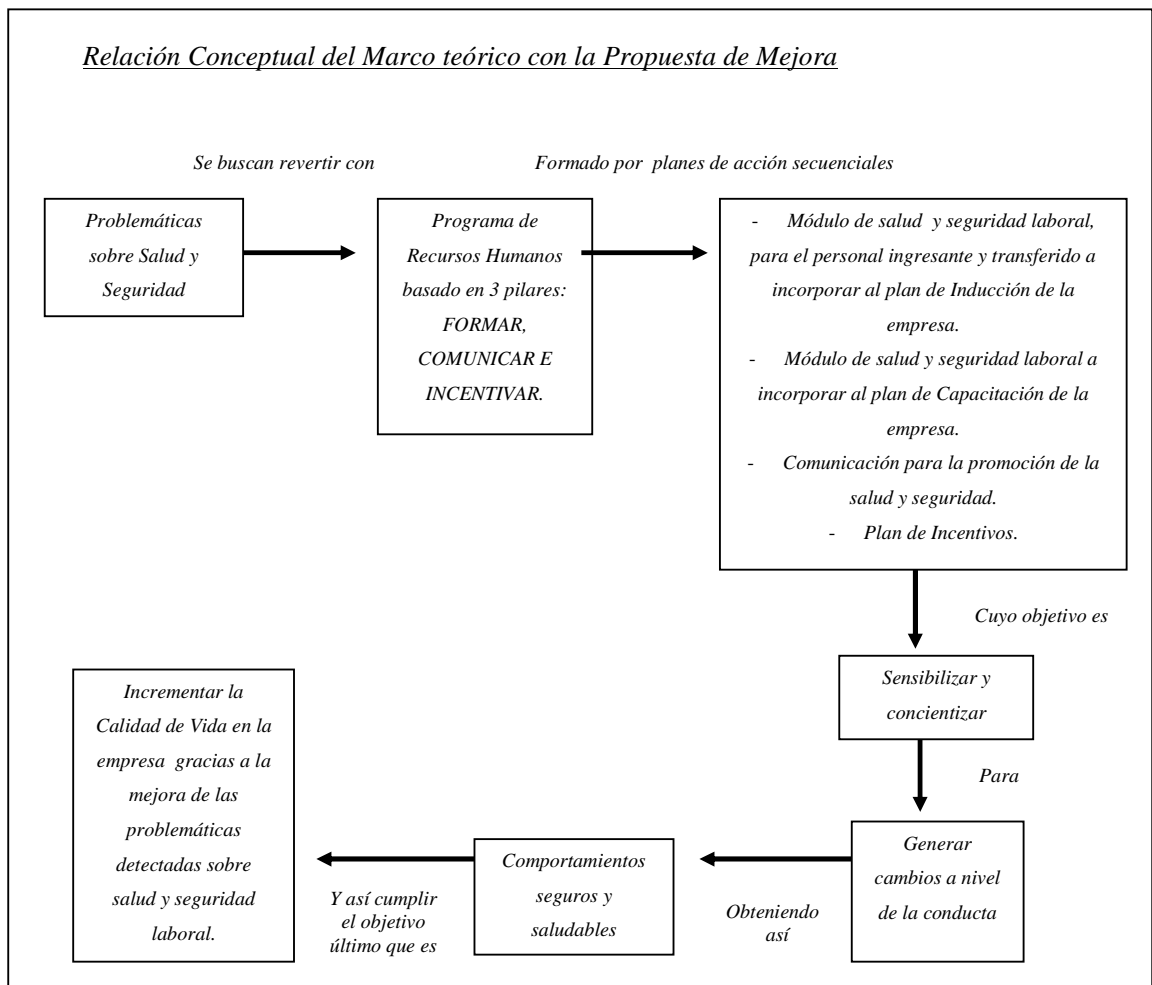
Relación Conceptual del Marco teórico con la Propuesta de Mejora

Se buscan revertir con

Formado por planes de acción secuenciales

Problemáticas sobre Salud y Seguridad

Programa de Recursos Humanos basado en 3 pilares: FORMAR, COMUNICAR E INCENTIVAR.

- Módulo de salud y seguridad laboral, para el personal ingresante y transferido a incorporar al plan de Inducción de la empresa.
- Módulo de salud y seguridad laboral a incorporar al plan de Capacitación de la empresa.
- Comunicación para la promoción de la salud y seguridad.
- Plan de Incentivos.

Cuyo objetivo es

Sensibilizar y concientizar

Para

Generar cambios a nivel de la conducta

Obteniendo así

Comportamientos seguros y saludables

Y así cumplir el objetivo último que es

Incrementar la Calidad de Vida en la empresa gracias a la mejora de las problemáticas detectadas sobre salud y seguridad laboral.